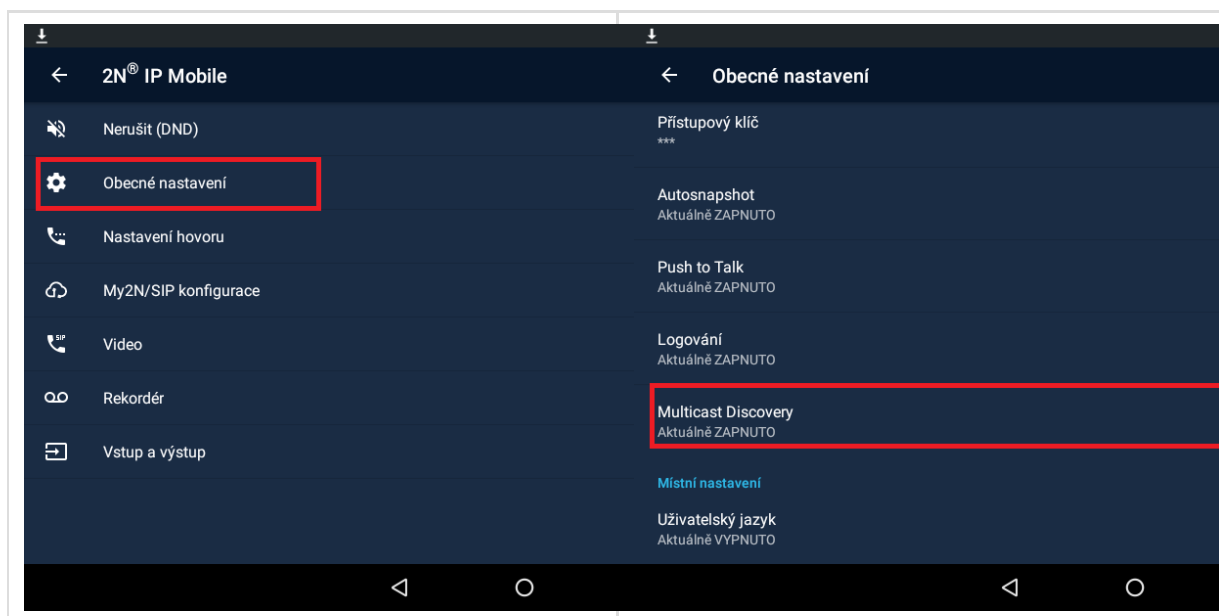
2N® IP Mobile

Nerušit (DND)

Obecné nastavení

Nastavení hovoru

My2N/SIP konfigurace

Video

Rekordér

Vstup a výstup

Obecné nastavení

Přístupový klíč
***

Autosnapshot
Aktuálně ZAPNUTO

Push to Talk
Aktuálně ZAPNUTO

Logování
Aktuálně ZAPNUTO

Multicast Discovery
Aktuálně ZAPNUTO

Místní nastavení

Uživatelský jazyk
Aktuálně VYPNUTO